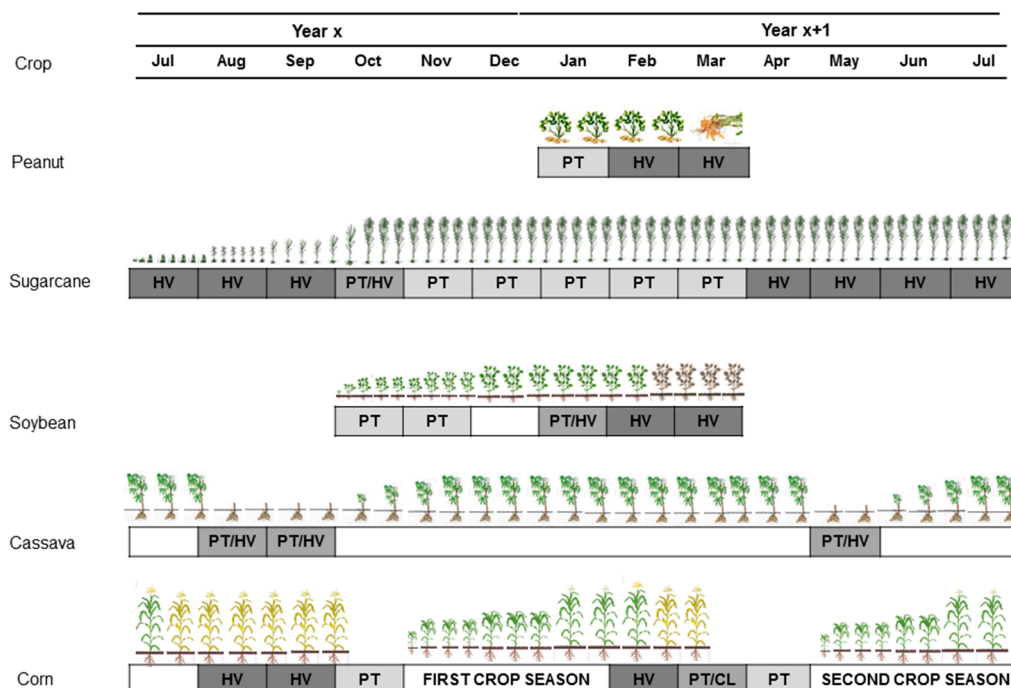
| Crop | Jul | Aug | Sep | Oct | Nov | Dec | Jan | Feb | Mar | Apr | May | Jun | Jul |
|---|---|---|---|---|---|---|---|---|---|---|---|---|---|

Year x
Year x+1

Peanut
PT HV HV

Sugarcane
HV HV HV PT/HV PT PT PT PT PT HV HV HV HV

Soybean
PT PT PT/HV HV HV

Cassava
PT/HV PT/HV PT/HV

Corn
HV HV PT FIRST CROP SEASON HV PT/CL PT SECOND CROP SEASON